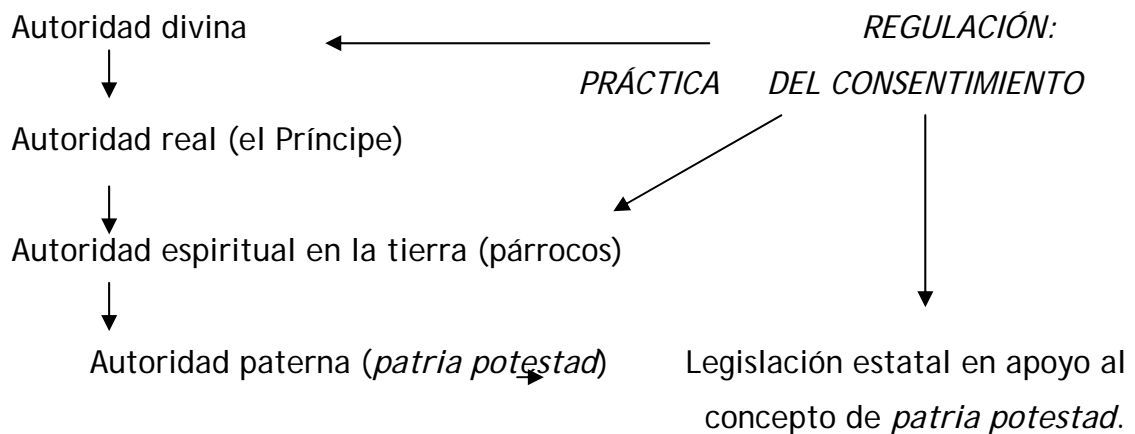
Autoridad divina

REGULACIÓN:

PRÁCTICA DEL CONSENTIMIENTO

Autoridad real (el Príncipe)

Autoridad espiritual en la tierra (párrocos)

Autoridad paterna (*patria potestad*)

Legislación estatal en apoyo al concepto de *patria potestad*.